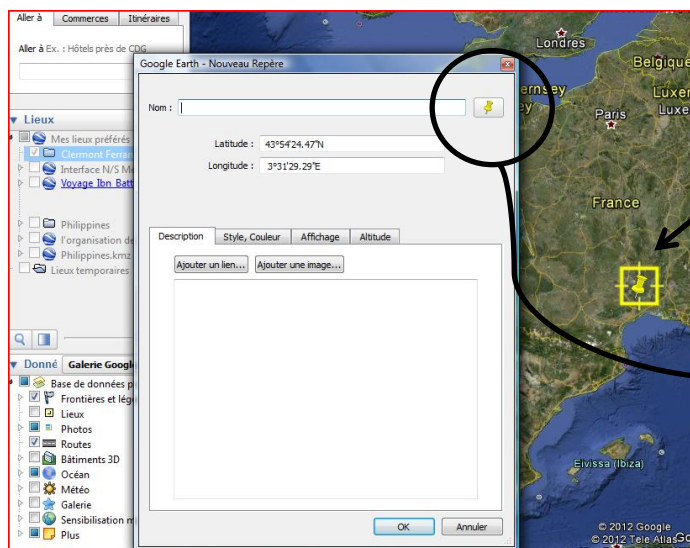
Aller à | Commerces | Itinéraires

Aller à Ex. : Hôtels près de CDG

Lieux
Mes lieux préférés
Clermont Ferran
Interface N/S M
Voyage Ibn Batt
Philippines
l'organisation de
Philippines.kmz
Lieux temporaires

Donné | Galerie Googl
Base de données p
Frontières et lég
Lieux
Photos
Routes
Bâtiments 3D
Océan
Météo
Galerie
Sensibilisation m
Plus

Google Earth - Nouveau Repère

Nom :

Latitude : 43°54'24.47"N
Longitude : 3°31'29.29"E

Description | Style, Couleur | Affichage | Altitude

Ajouter un lien... | Ajouter une image...

OK | Annuler

Londres
Belgique
ernsey
Luxer
Paris
Luxe
France
Eivissa (Ibiza)
© 2012 Google
© 2012 Tele Atlas